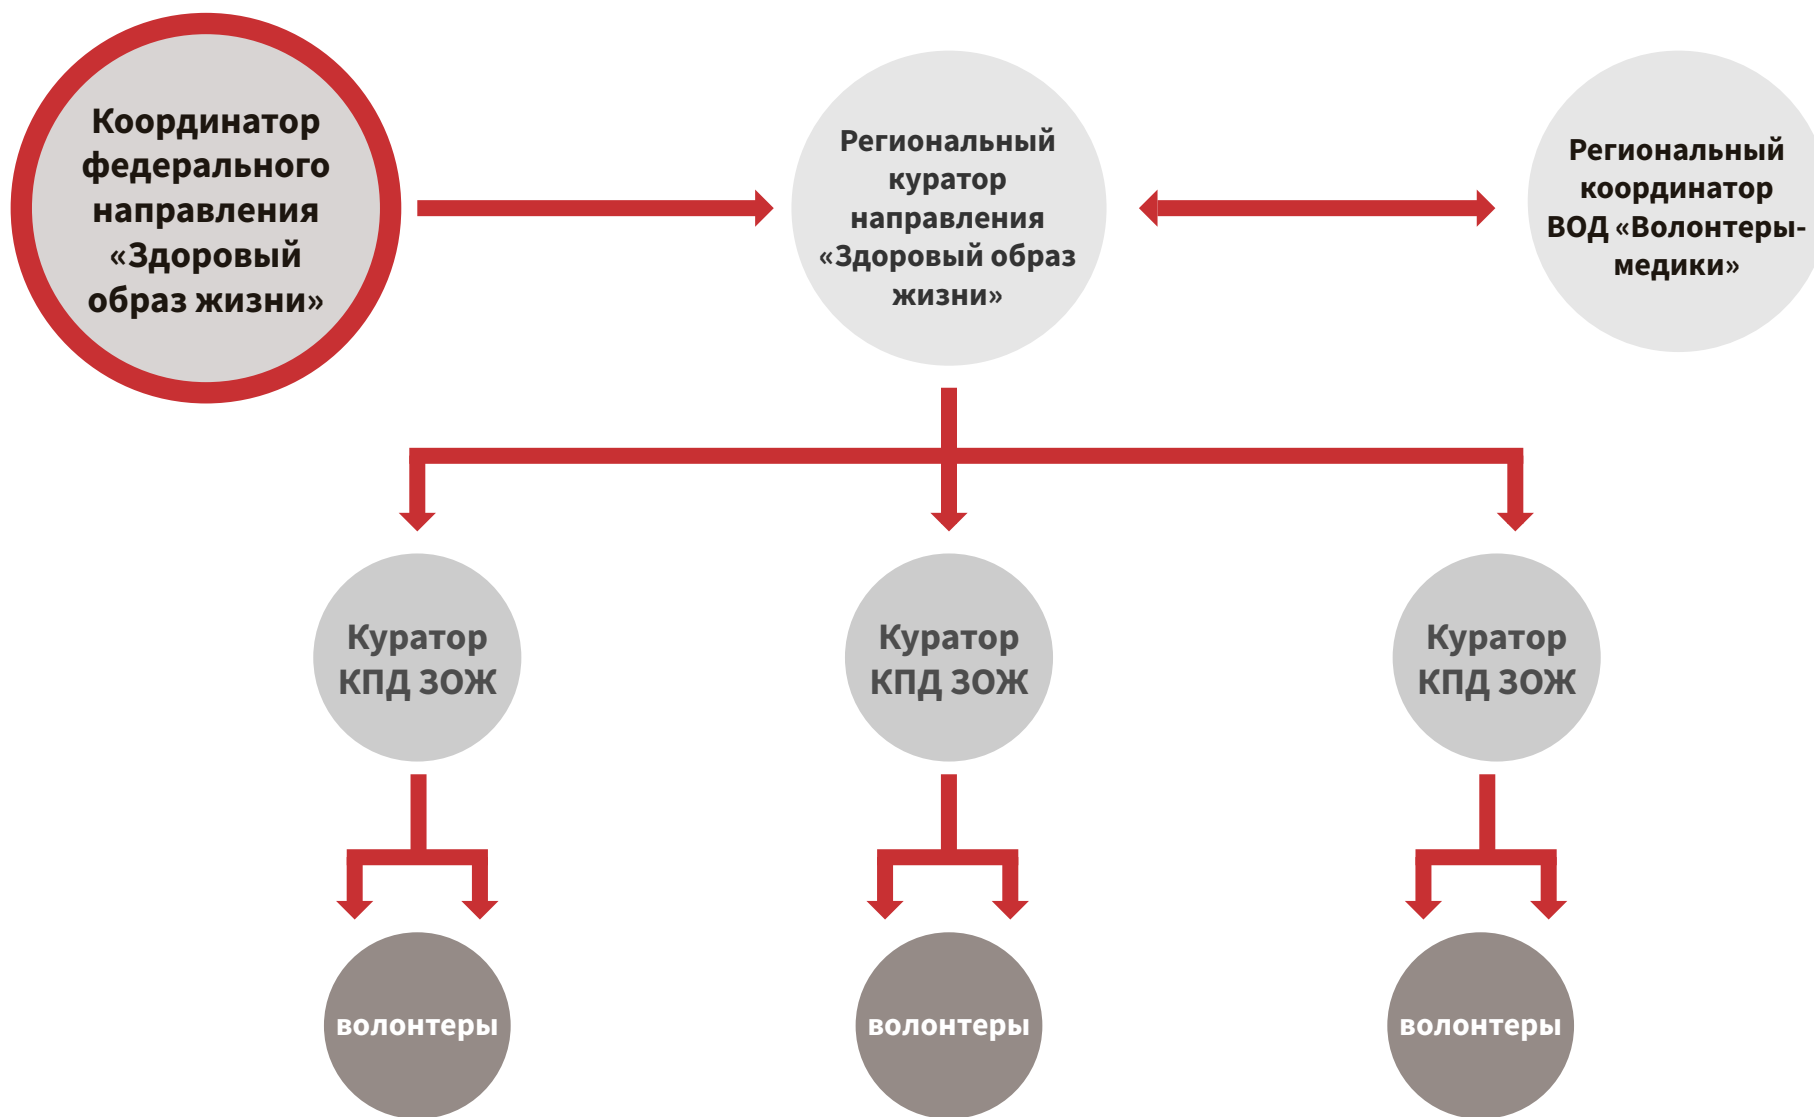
Координатор федерального направления «Здоровый образ жизни»

Региональный куратор направления «Здоровый образ жизни»

Региональный координатор ВОД «Волонтеры-медики»

Куратор КПД ЗОЖ

Куратор КПД ЗОЖ

Куратор КПД ЗОЖ

волонтеры

волонтеры

волонтеры